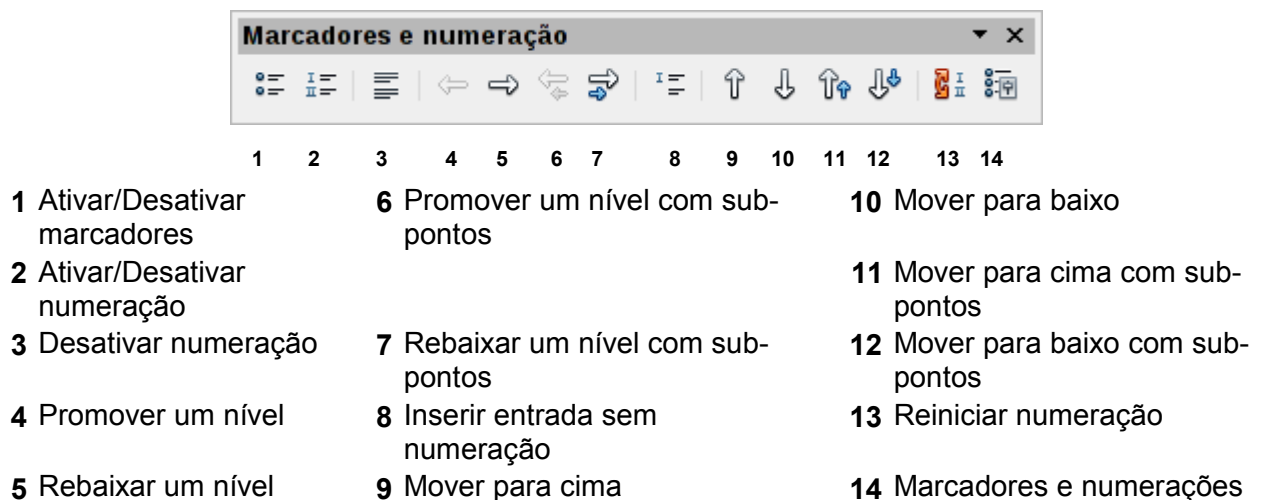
Marcadores e numeração

1 2 3 4 5 6 7 8 9 10 11 12 13 14

1 Ativar/Desativar marcadores
2 Ativar/Desativar numeração
3 Desativar numeração
4 Promover um nível
5 Rebaixar um nível

6 Promover um nível com subpontos
7 Rebaixar um nível com subpontos
8 Inserir entrada sem numeração
9 Mover para cima

10 Mover para baixo
11 Mover para cima com subpontos
12 Mover para baixo com subpontos
13 Reiniciar numeração
14 Marcadores e numerações